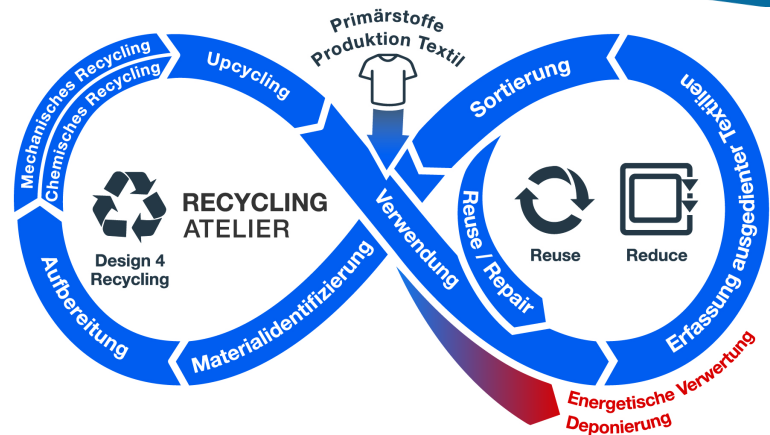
Primärstoffe
Produktion Textil

Mechanisches Recycling
Chemisches Recycling
Upcycling
Sortierung
Erfassung ausgedienter Textilien

RECYCLING
ATELIER
Design 4
Recycling

Verwendung
Reuse / Repair
Reuse
Reduce

Aufbereitung
Materialidentifizierung

Energetische Verwertung
Deponierung